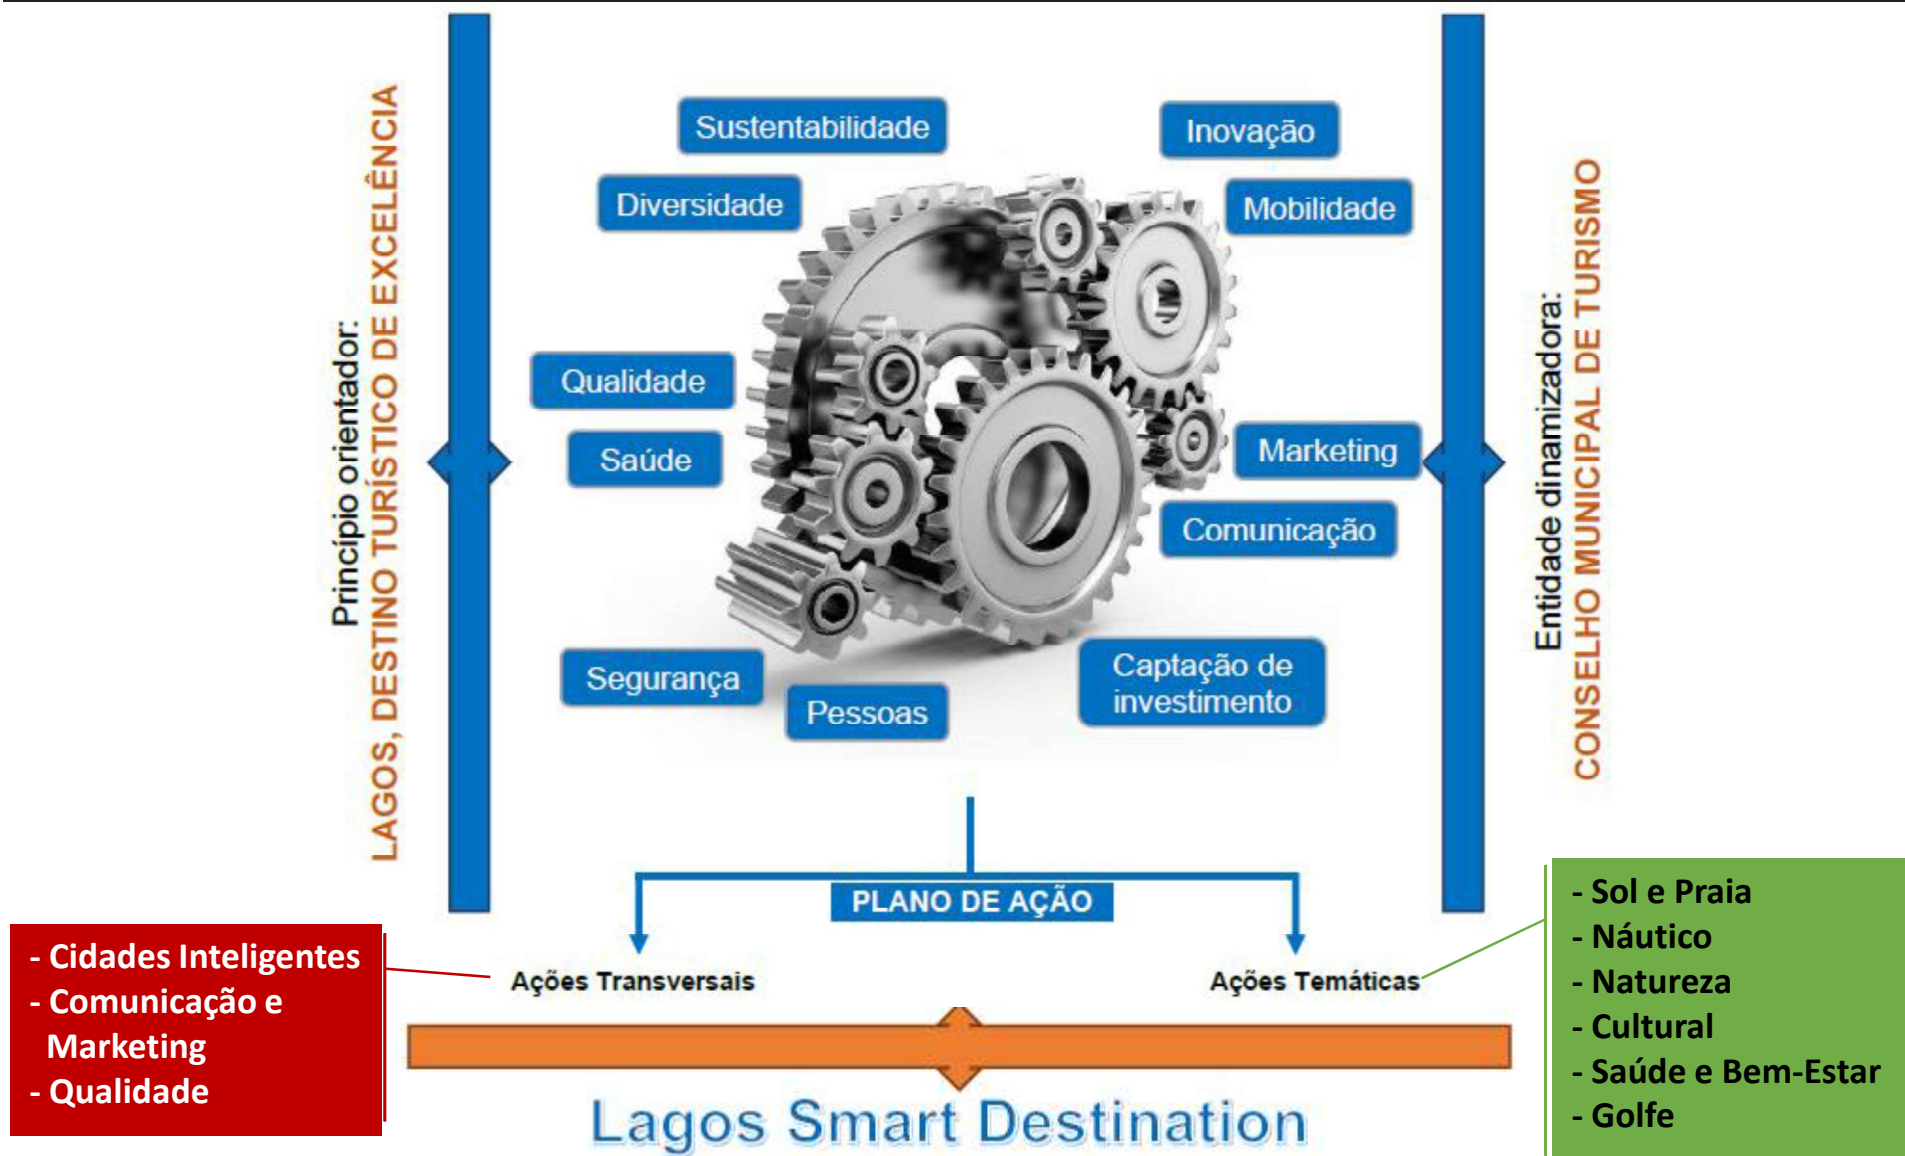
Princípio orientador:
LAGOS, DESTINO TURÍSTICO DE EXCELÊNCIA

Sustentabilidade

Inovação

Diversidade

Mobilidade

Qualidade

Saúde

Marketing

Comunicação

Segurança

Pessoas

Captação de investimento

Entidade dinamizadora:
CONSELHO MUNICIPAL DE TURISMO

PLANO DE AÇÃO

Ações Transversais

Ações Temáticas

- Cidades Inteligentes
- Comunicação e Marketing
- Qualidade

- Sol e Praia
- Náutico
- Natureza
- Cultural
- Saúde e Bem-Estar
- Golfe

Lagos Smart Destination